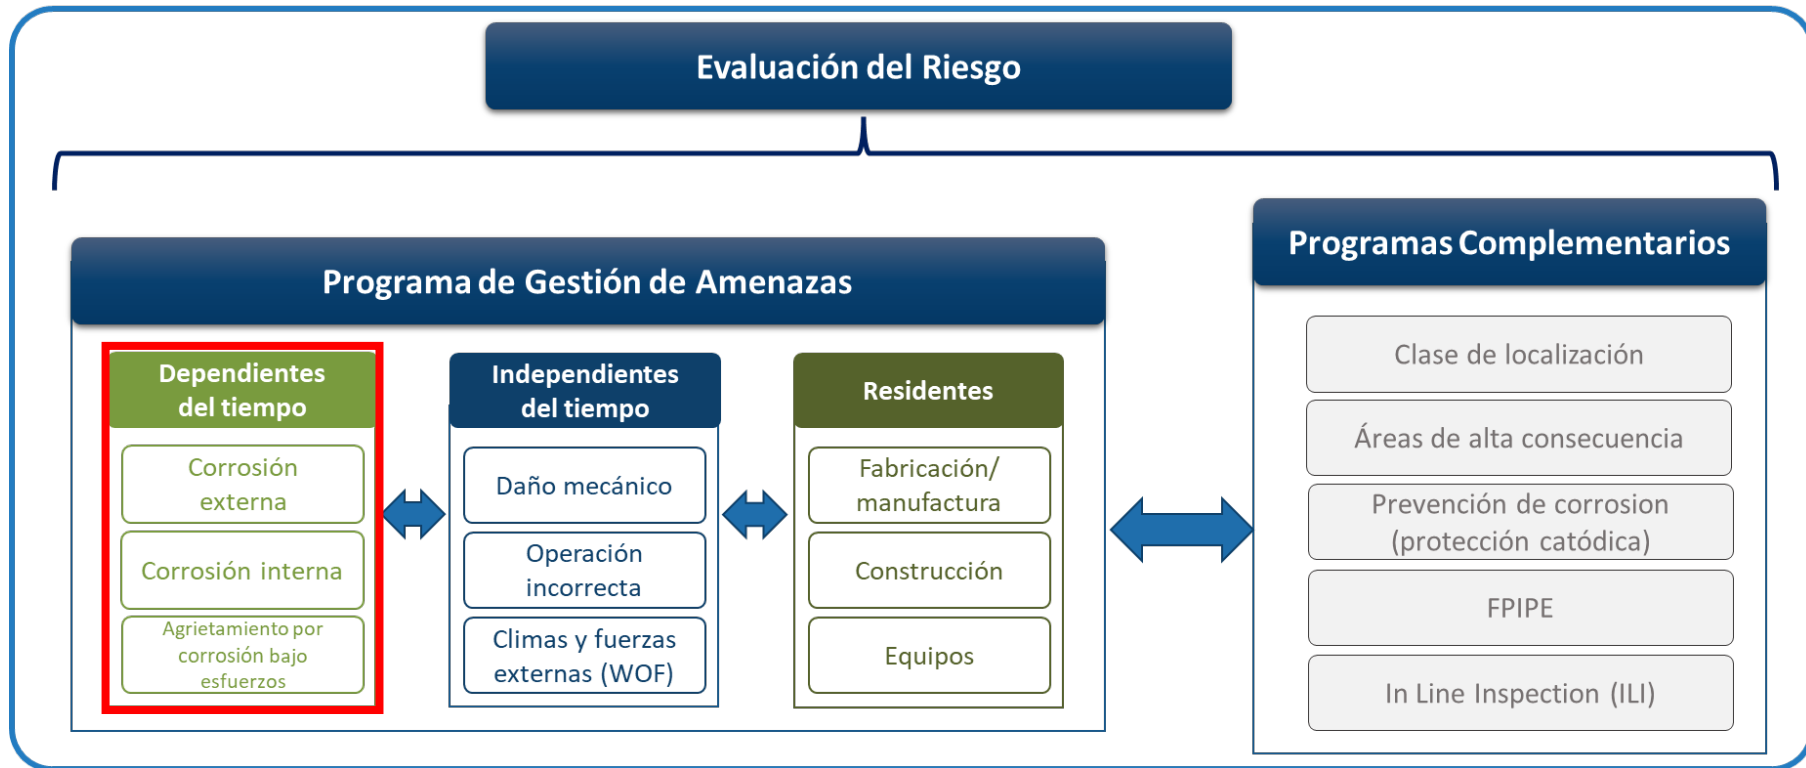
Evaluación del Riesgo

Programa de Gestión de Amenazas

Dependientes del tiempo

Corrosión externa

Corrosión interna

Agrietamiento por corrosión bajo esfuerzos

Independientes del tiempo

Daño mecánico

Operación incorrecta

Climas y fuerzas externas (WOF)

Residentes

Fabricación/ manufactura

Construcción

Equipos

Programas Complementarios

Clase de localización

Áreas de alta consecuencia

Prevención de corrosion (protección catódica)

FPIPE

In Line Inspection (ILI)